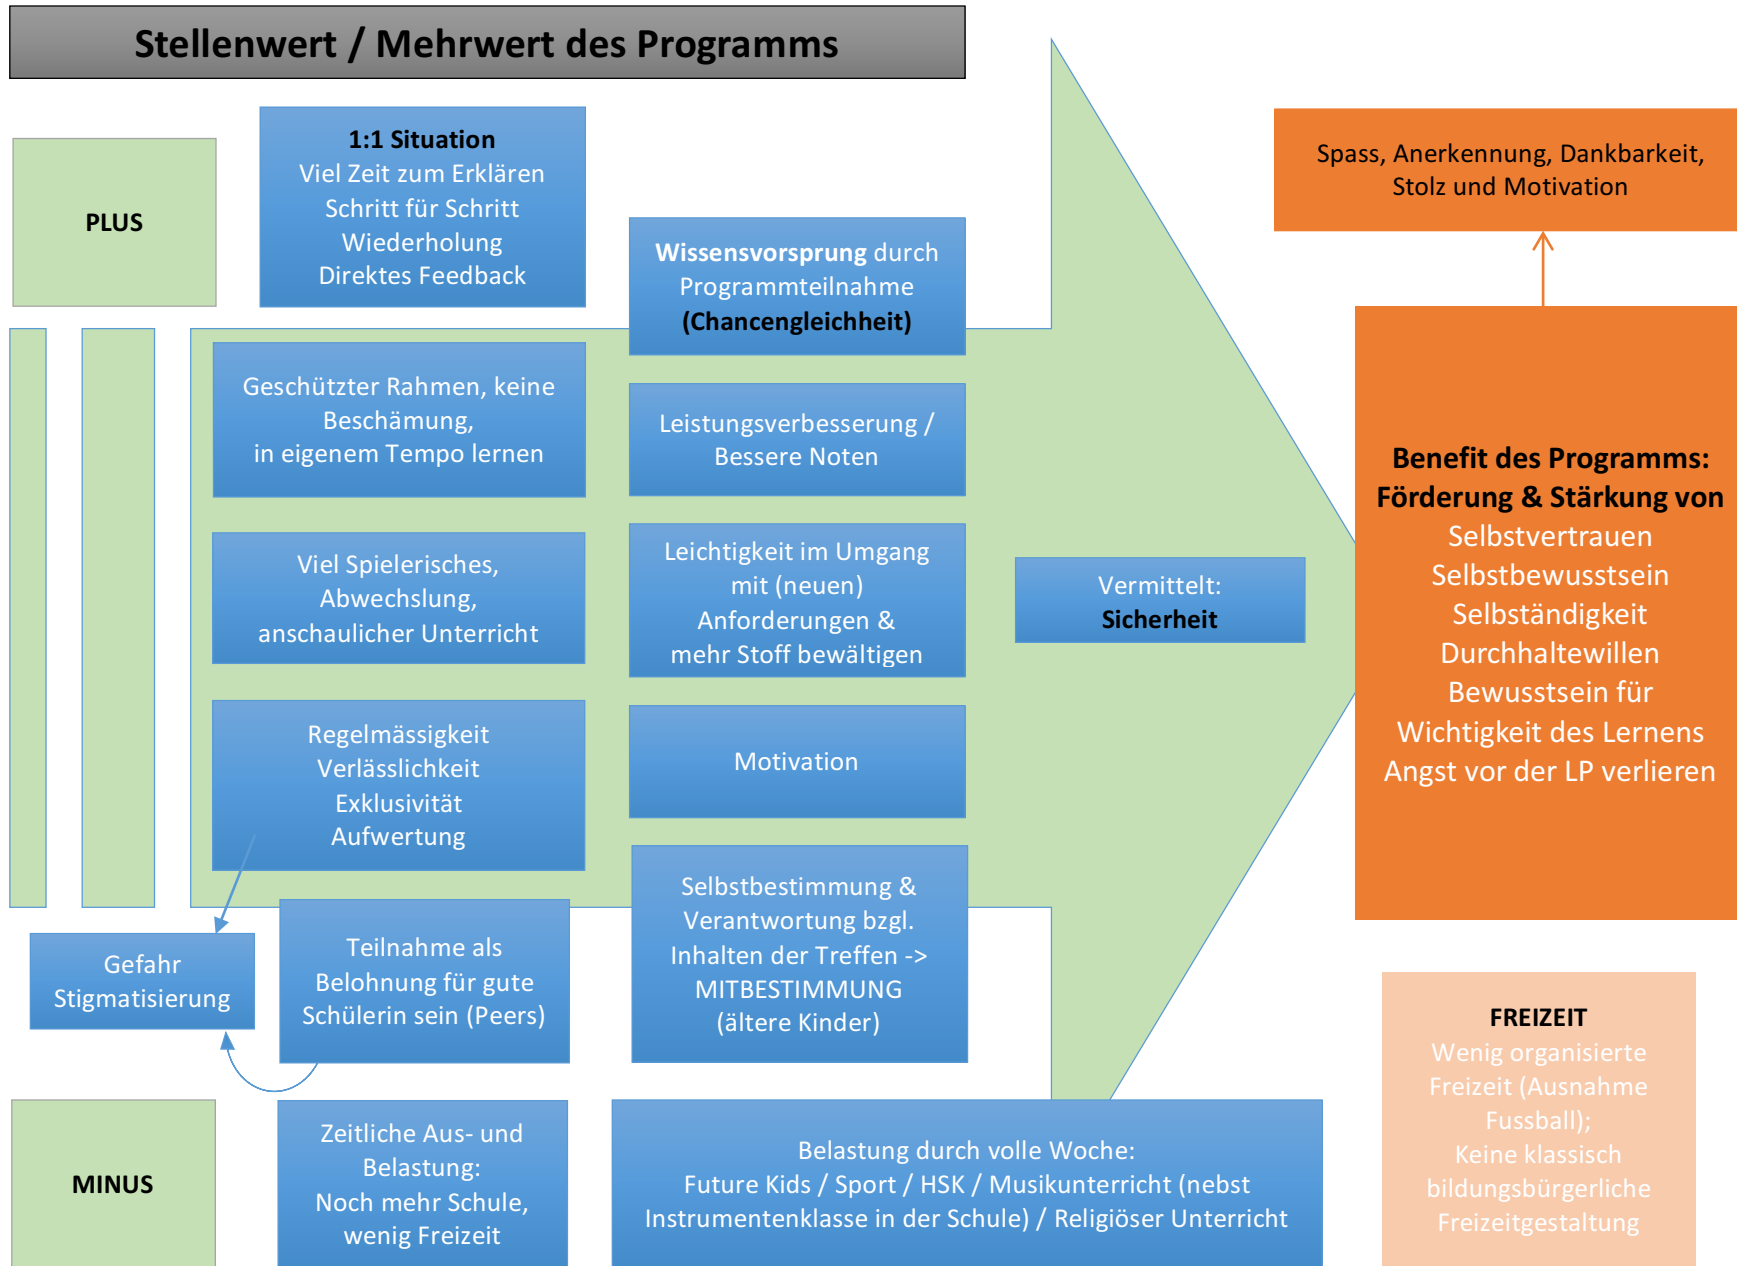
Stellenwert / Mehrwert des Programms

PLUS

1:1 Situation
Viel Zeit zum Erklären
Schritt für Schritt
Wiederholung
Direktes Feedback

Wissensvorsprung durch Programmteilnahme (Chancengleichheit)

Spass, Anerkennung, Dankbarkeit, Stolz und Motivation

Geschützter Rahmen, keine Beschämung, in eigenem Tempo lernen

Leistungsverbesserung / Bessere Noten

Viel Spielerisches, Abwechslung, anschaulicher Unterricht

Leichtigkeit im Umgang mit (neuen) Anforderungen & mehr Stoff bewältigen

Vermittelt: Sicherheit

Benefit des Programms: Förderung & Stärkung von
Selbstvertrauen
Selbstbewusstsein
Selbständigkeit
Durchhaltewillen
Bewusstsein für Wichtigkeit des Lernens
Angst vor der LP verlieren

Regelmässigkeit
Verlässlichkeit
Exklusivität
Aufwertung

Motivation

Selbstbestimmung & Verantwortung bzgl. Inhalten der Treffen -> MITBESTIMMUNG (ältere Kinder)

Gefahr Stigmatisierung

Teilnahme als Belohnung für gute Schülerin sein (Peers)

FREIZEIT
Wenig organisierte Freizeit (Ausnahme Fussball);
Keine klassisch bildungsbürgerliche Freizeitgestaltung

MINUS

Zeitliche Aus- und Belastung:
Noch mehr Schule, wenig Freizeit

Belastung durch volle Woche:
Future Kids / Sport / HSK / Musikunterricht (nebst Instrumentenklasse in der Schule) / Religiöser Unterricht